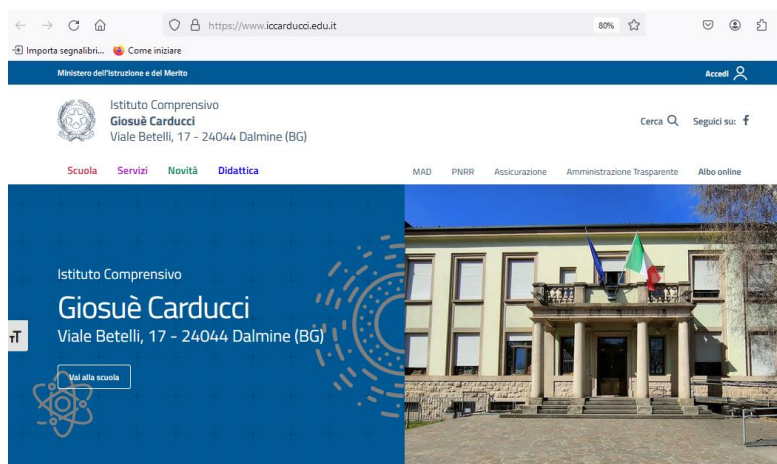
https://www.iccarducci.edu.it

80%

Importa segnalibri... Come iniziare

Ministero dell'Istruzione e del Merito

Accedi

Istituto Comprensivo
Giosuè Carducci
Viale Betelli, 17 - 24044 Dalmine (BG)

Cerca

Seguici su:

Scuola Servizi Novità Didattica

MAD PNRR Assicurazione Amministrazione Trasparente Albo online

Istituto Comprensivo
Giosuè Carducci
Viale Betelli, 17 - 24044 Dalmine (BG)

Vai alla scuola